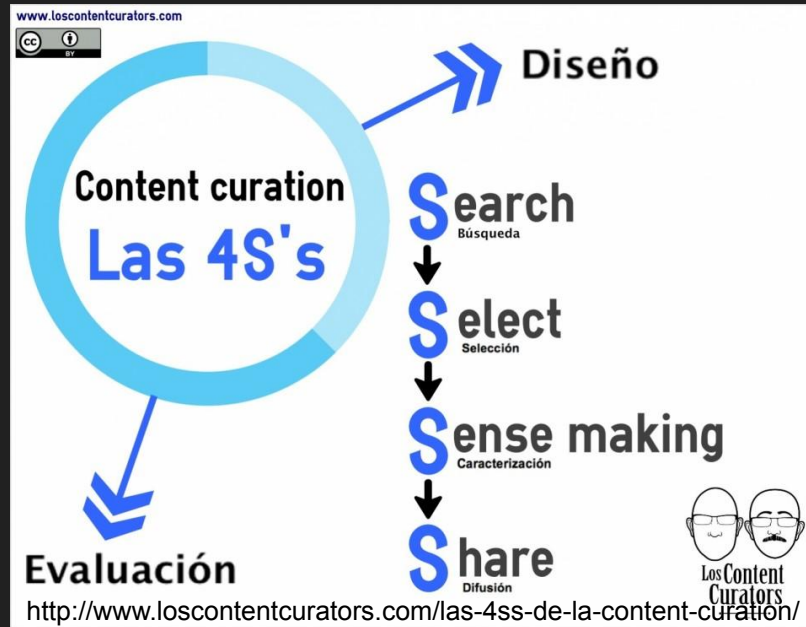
www.loscontentcurators.com

cc BY

Diseño

Content curation
Las 4S's

Search
Búsqueda

Select
Selección

Sense making
Caracterización

Share
Difusión

Evaluación

Los Content Curators

http://www.loscontentcurators.com/las-4ss-de-la-content-curation/